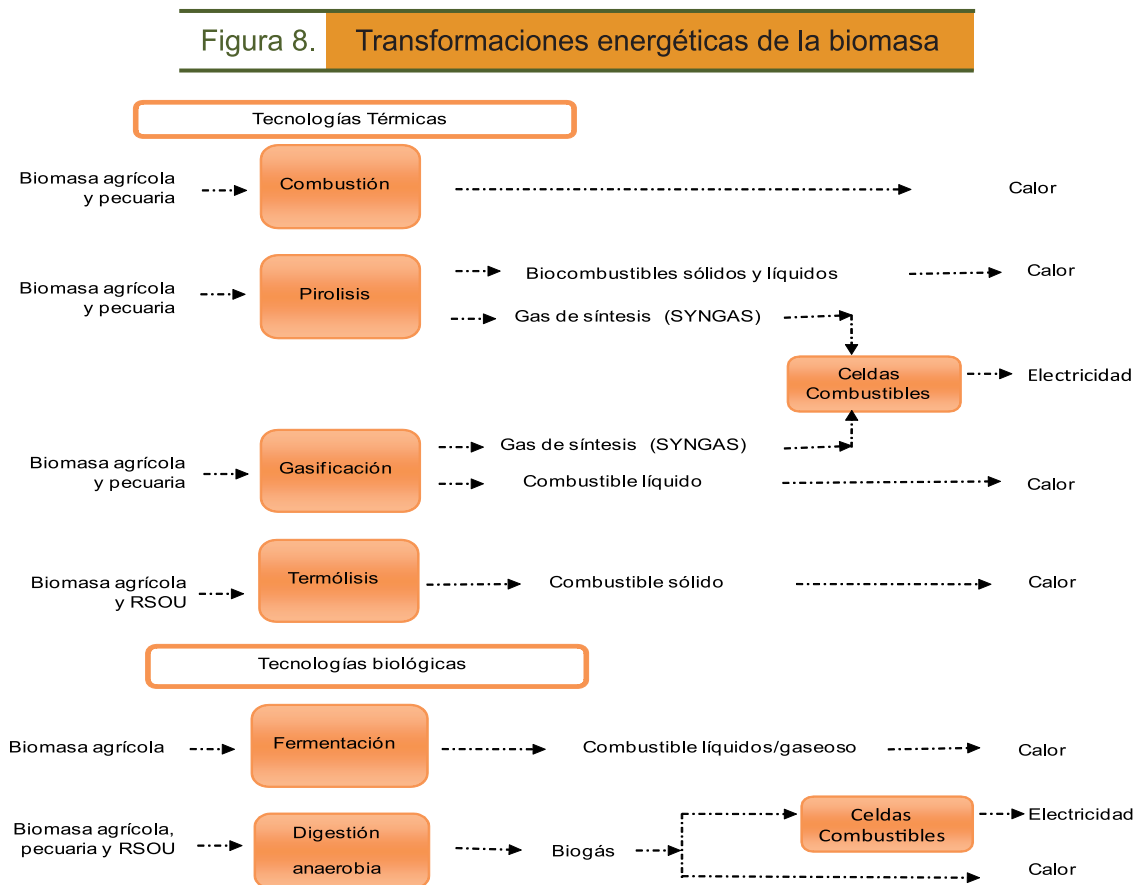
Figura 8. Transformaciones energéticas de la biomasa

Tecnologías Térmicas

Biomasa agrícola y pecuaria
Combustión
Calor

Biomasa agrícola y pecuaria
Pirolisis
Biocombustibles sólidos y líquidos
Calor
Gas de síntesis (SYNGAS)

Celdas Combustibles
Electricidad

Biomasa agrícola y pecuaria
Gasificación
Gas de síntesis (SYNGAS)
Combustible líquido
Calor

Biomasa agrícola y RSOU
Termólisis
Combustible sólido
Calor

Tecnologías biológicas

Biomasa agrícola
Fermentación
Combustible líquidos/gaseoso
Calor

Biomasa agrícola, pecuaria y RSOU
Digestión anaerobia
Biogás
Celdas Combustibles
Electricidad
Calor